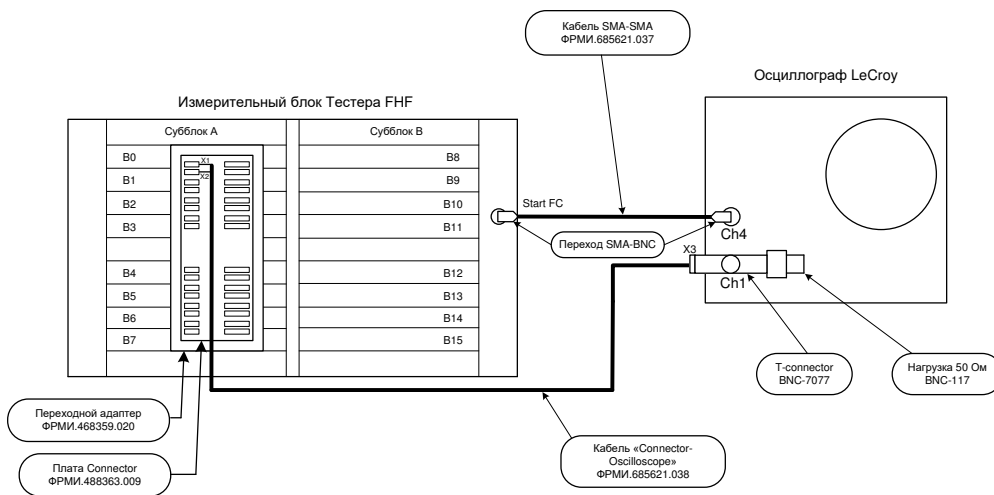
Кабель SMA-SMA
ФРМИ.685621.037

Осциллограф LeCroy

Измерительный блок Тестера FHF

Субблок A

Субблок B

B0
B1
B2
B3
B4
B5
B6
B7

X1
X2

B8
B9
B10
B11
B12
B13
B14
B15

Start FC

Ch4

Переход SMA-BNC

X3

Ch1

T-connector
BNC-7077

Нагрузка 50 Ом
BNC-117

Переходной адаптер
ФРМИ.468359.020

Плата Connector
ФРМИ.488363.009

Кабель «Connector-Oscilloscope»
ФРМИ.685621.038